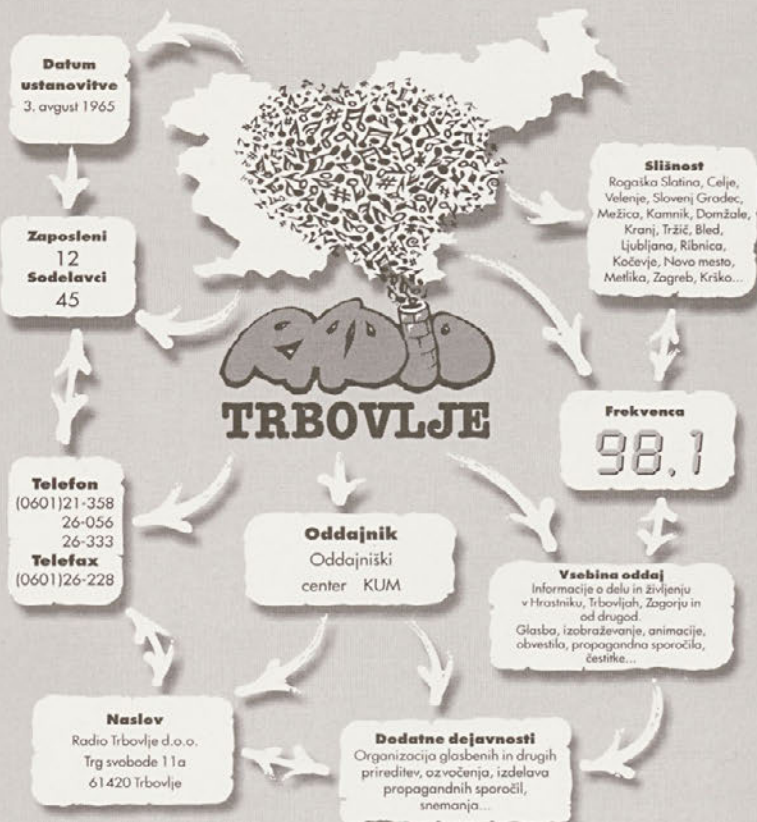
Datum ustanovitve
3. avgust 1965

Zaposleni
12
Sodelavci
45

Slišnost
Rogaška Slatina, Celje, Velenje, Slovenj Gradec, Mežica, Kamnik, Domžale, Kranj, Tržič, Bled, Ljubljana, Ribnica, Kočevje, Novo mesto, Metlika, Zagreb, Krško...

RADIO
TRBOVLJE

Frekvenca
98.1

Telefon
(0601)21-358
26-056
26-333
Telefax
(0601)26-228

Oddajnik
Oddajniški
center KUM

Vsebina oddaj
Informacije o delu in življenju v Hrastniku, Trbovljah, Zagorju in od drugod.
Glasba, izobraževanje, animacije, obvestila, propagandna sporočila, čestitke...

Naslov
Radio Trbovlje d.o.o.
Trg svobode 11a
61420 Trbovlje

Dodatne dejavnosti
Organizacija glasbenih in drugih prireditev, ozvočenja, izdelava propagandnih sporočil, snemanja...